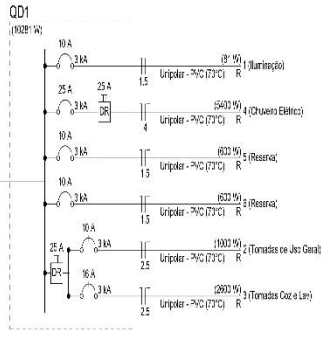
QD1
(10281 W)

10 A
3 kA
1.5
Unipolar - PVC (70°C) R
(81 W)
1 (Iluminação)

25 A
25 A
DR
4
Unipolar - PVC (70°C) R
(5400 W)
4 (Chuveiro Elétrico)

10 A
3 kA
1.5
Unipolar - PVC (70°C) R
(600 W)
5 (Reserva)

10 A
3 kA
1.5
Unipolar - PVC (70°C) R
(600 W)
6 (Reserva)

10 A
3 kA
25 A
DR
2.5
Unipolar - PVC (70°C) R
(1000 W)
2 (Tomadas de Uso Geral)

16 A
3 kA
2.5
Unipolar - PVC (70°C) R
(2600 W)
3 (Tomadas Coz e Lav)